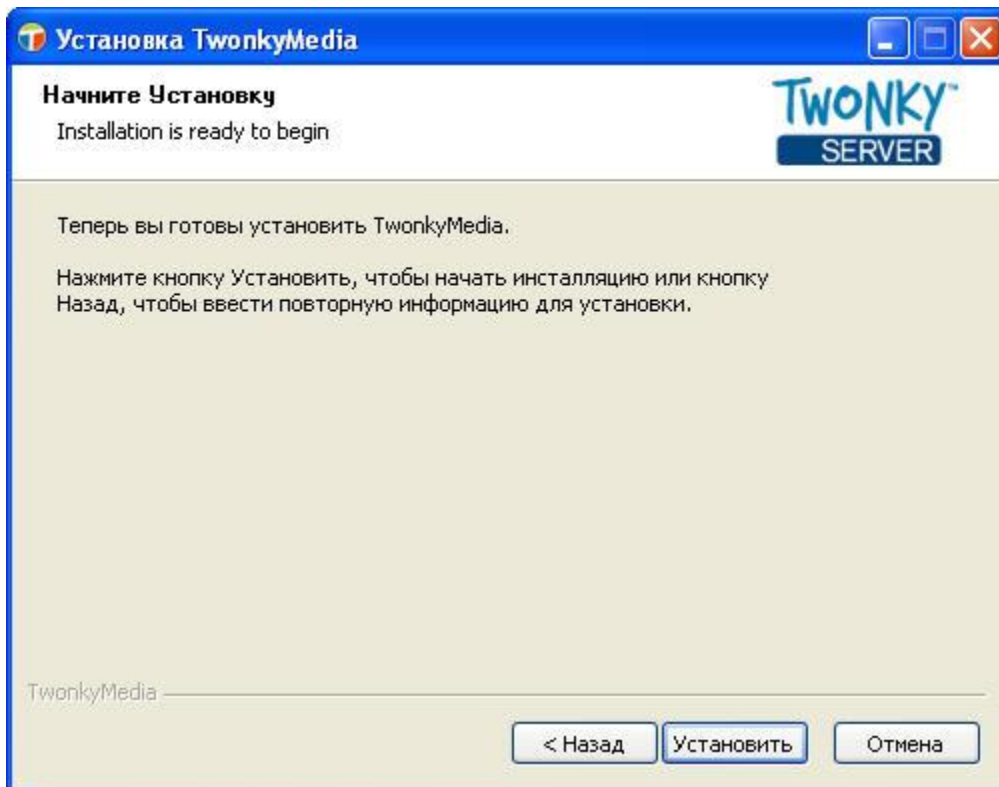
Установка TwonkyMedia

Начните Установку
Installation is ready to begin

TWONKY™
SERVER

Теперь вы готовы установить TwonkyMedia.

Нажмите кнопку Установить, чтобы начать инсталляцию или кнопку Назад, чтобы ввести повторную информацию для установки.

TwonkyMedia

< Назад Установить Отмена